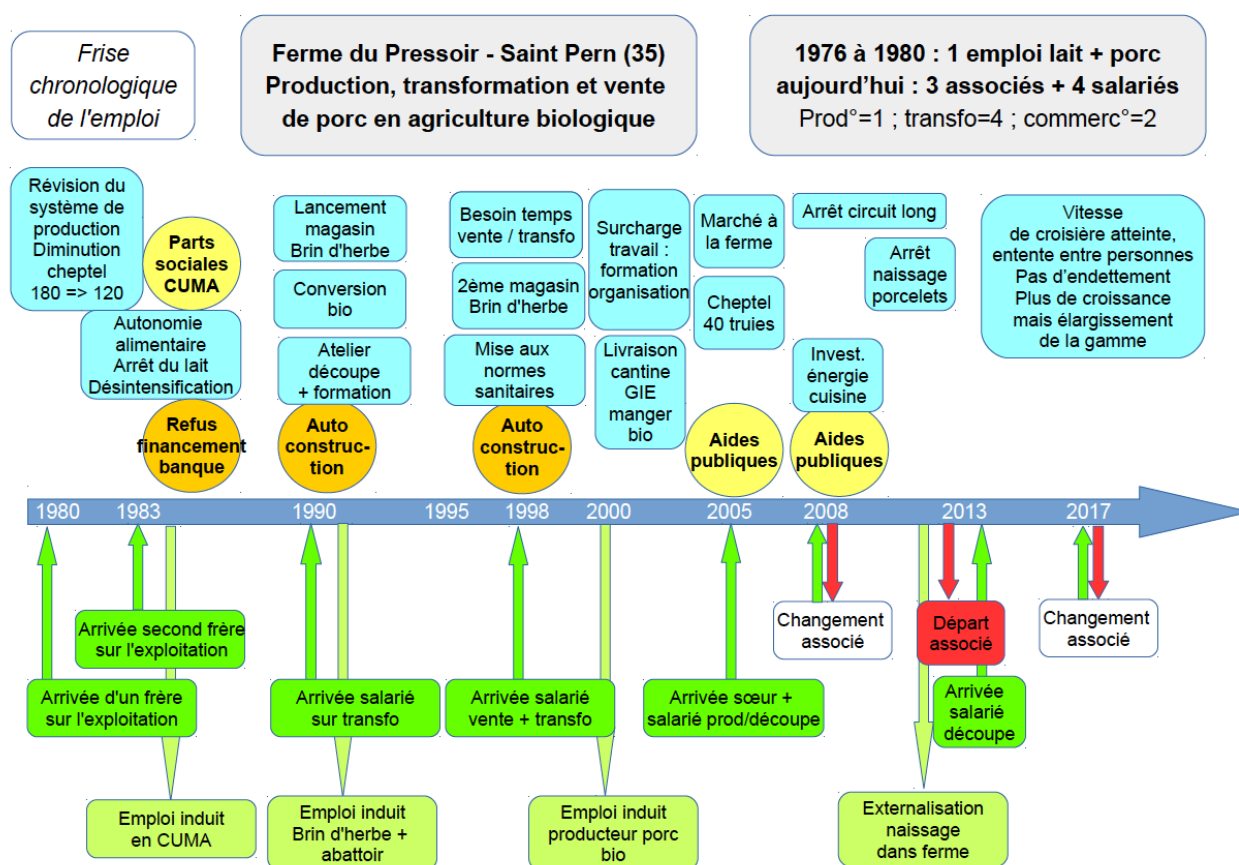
Frise chronologique de l'emploi

Ferme du Pressoir - Saint Pern (35)
Production, transformation et vente de porc en agriculture biologique

1976 à 1980 : 1 emploi lait + porc
aujourd'hui : 3 associés + 4 salariés
Prod°=1 ; transfo=4 ; commerc°=2

Révision du système de production Diminution cheptel 180 => 120

Parts sociales CUMA

Autonomie alimentaire Arrêt du lait Désintensification

Refus financement banque

Lancement magasin Brin d'herbe

Conversion bio

Atelier découpe + formation

Auto construction

Besoin temps vente / transfo

2ème magasin Brin d'herbe

Mise aux normes sanitaires

Auto construction

Surcharge travail : formation organisation

Livraison cantine GIE manger bio

Marché à la ferme

Cheptel 40 truies

Aides publiques

Arrêt circuit long

Arrêt naissage porcelets

Invest. énergie cuisine

Aides publiques

Vitesse de croisière atteinte, entente entre personnes
Pas d'endettement
Plus de croissance mais élargissement de la gamme

1980 1983 1990 1995 1998 2000 2005 2008 2013 2017

Arrivée second frère sur l'exploitation

Arrivée d'un frère sur l'exploitation

Emploi induit en CUMA

Arrivée salarié sur transfo

Emploi induit Brin d'herbe + abattoir

Arrivée salarié vente + transfo

Emploi induit producteur porc bio

Arrivée sœur + salarié prod/découpe

Changement associé

Départ associé

Externalisation naissage dans ferme

Arrivée salarié découpe

Changement associé